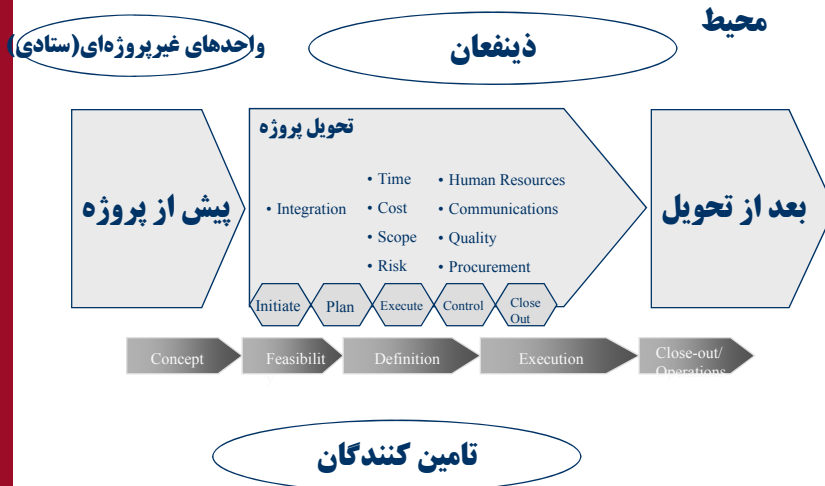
محیط

واحدهای غیرپروژه‌ای(ستادی)

ذینفعان

تحویل پروژه

پیش از پروژه

• Integration

• Time
• Cost
• Scope
• Risk

• Human Resources
• Communications
• Quality
• Procurement

بعد از تحویل

Initiate
Plan
Execute
Control
Close Out

Concept
Feasibilit
Definition
Execution
Close-out/ Operations

تامین کنندگان